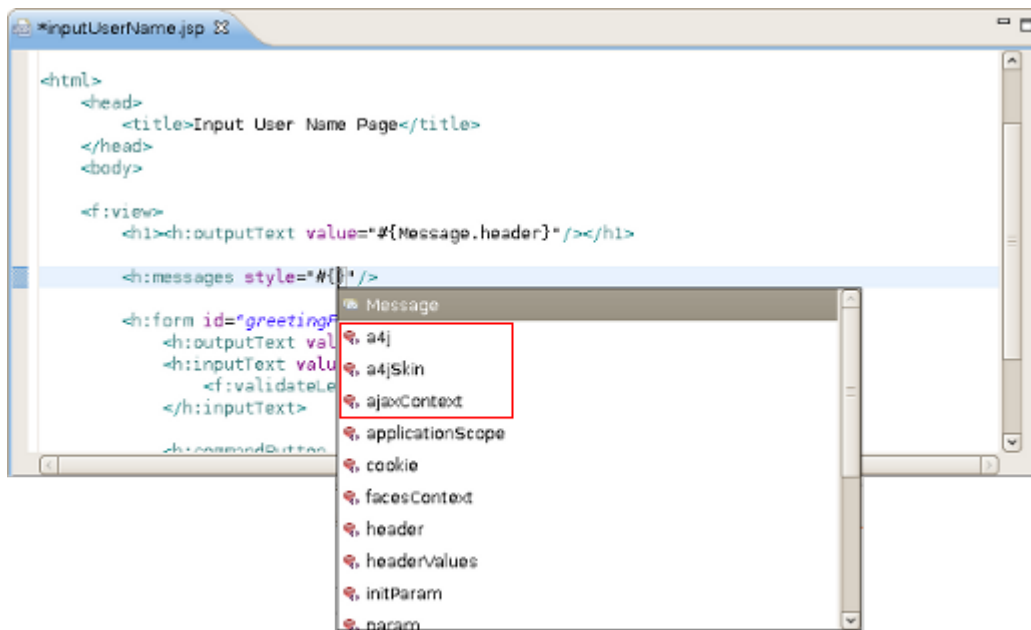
*inputUserName.jsp

<html>
<head>
<title>Input User Name Page</title>
</head>
<body>

<f:view>
<h1><h:outputText value="#{Message.header}"/></h1>

<h:messages style="#{}"/>

<h:form id="greetingF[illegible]
<h:outputText val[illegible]
<h:inputText valu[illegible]
<f:validateLe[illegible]
</h:inputText>

<h:commandButton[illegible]

Message
a4j
a4jSkin
ajaxContext
applicationScope
cookie
facesContext
header
headerValues
initParam
param